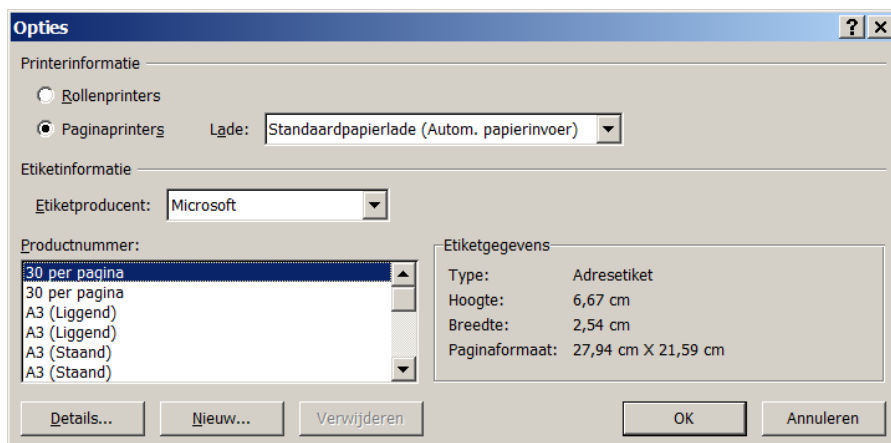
Opties

?

x

Printerinformatie

Rollenprinters

Paginaprinters

Lade: Standaardpapierlade (Autom. papierinvoer)

Etiketinformatie

Etiketproducent: Microsoft

Productnummer:

30 per pagina
30 per pagina
A3 (Liggend)
A3 (Liggend)
A3 (Staand)
A3 (Staand)

Etiketgegevens

| Type: | Adresetiket |
|---|---|
| Hoogte: | 6,67 cm |
| Breedte: | 2,54 cm |
| Paginaformaat: | 27,94 cm X 21,59 cm |

Details...

Nieuw...

Verwijderen

OK

Annuleren